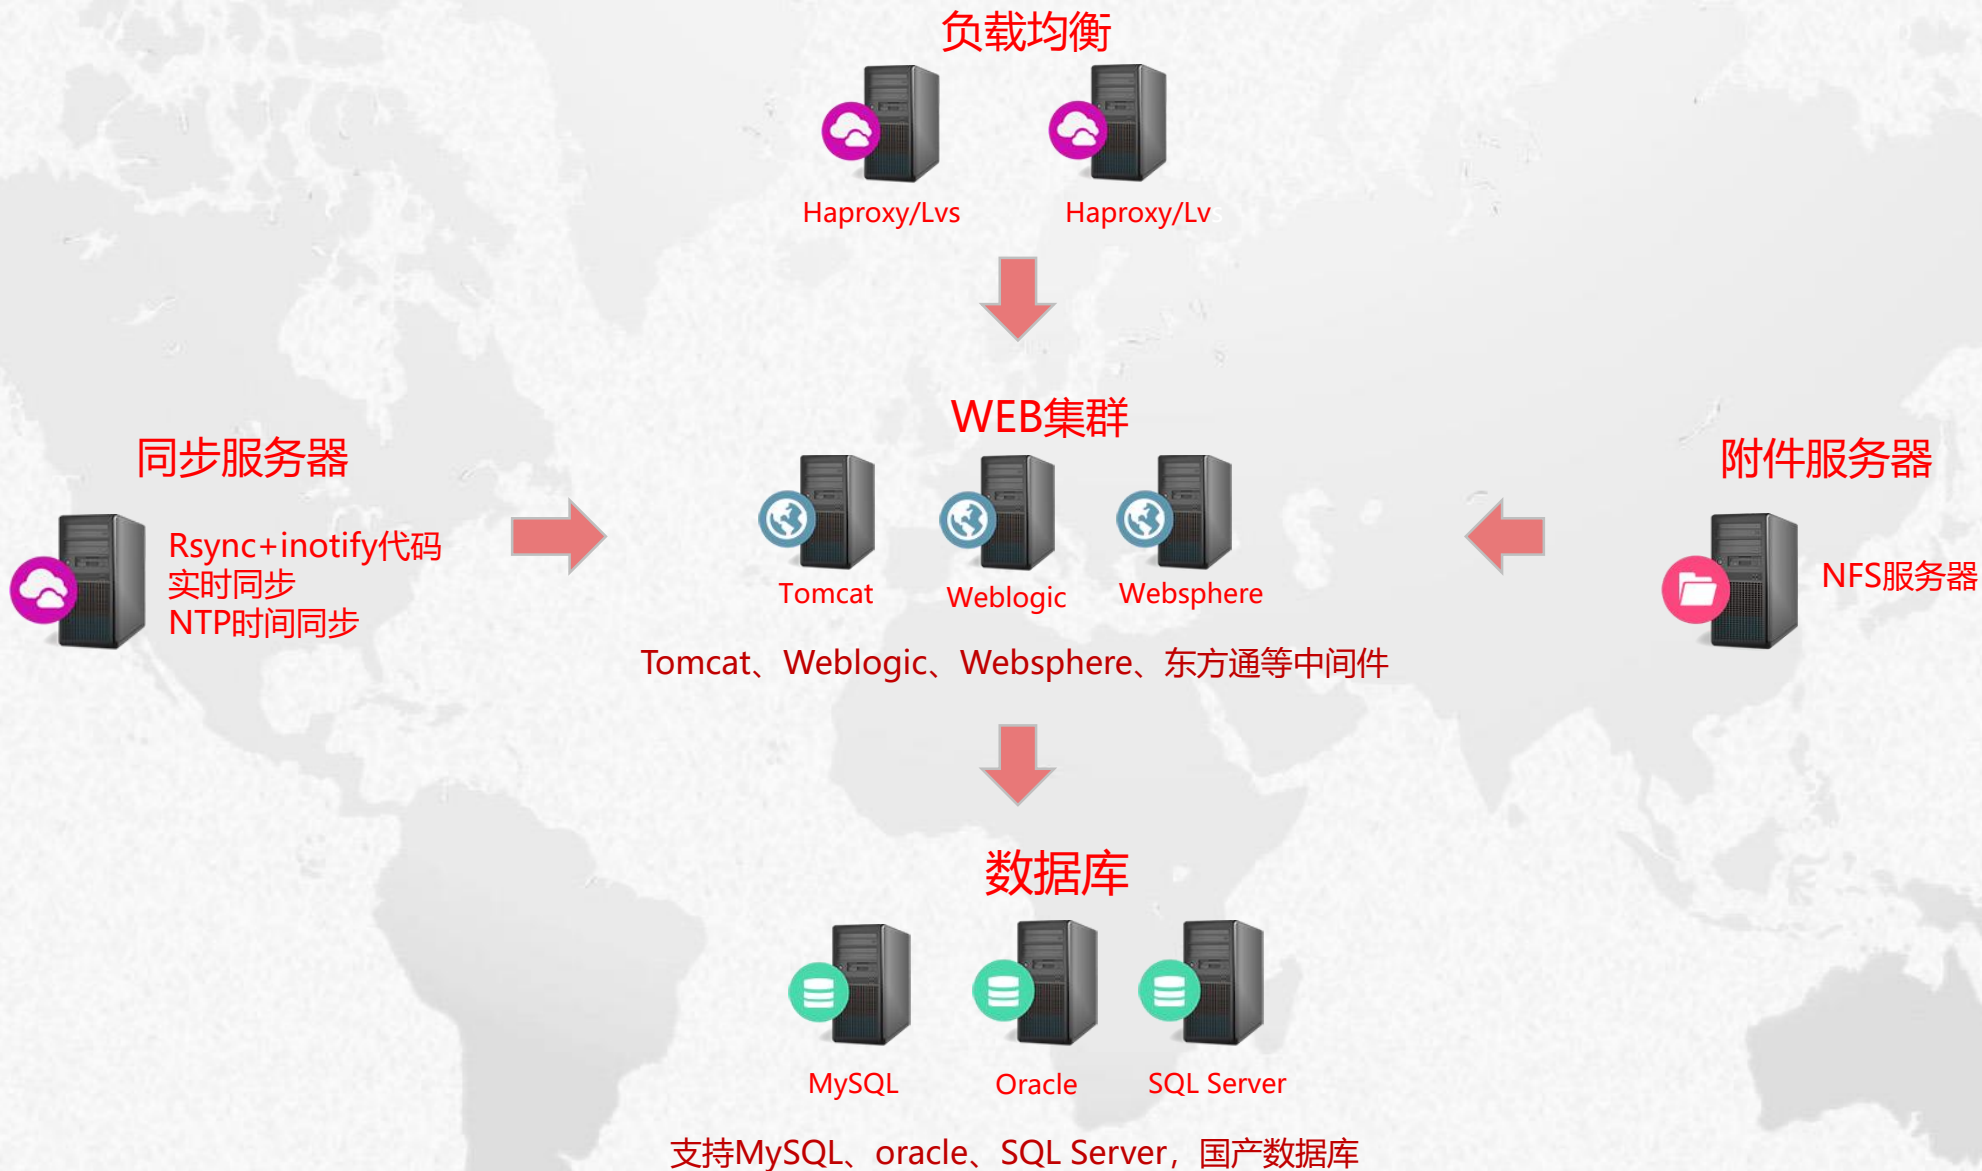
负载均衡

Haproxy/Lvs

Haproxy/Lv

WEB集群

同步服务器

Rsync+inotify代码实时同步
NTP时间同步

Tomcat

Weblogic

Websphere

附件服务器

NFS服务器

Tomcat、Weblogic、Websphere、东方通等中间件

数据库

MySQL

Oracle

SQL Server

支持MySQL、oracle、SQL Server，国产数据库